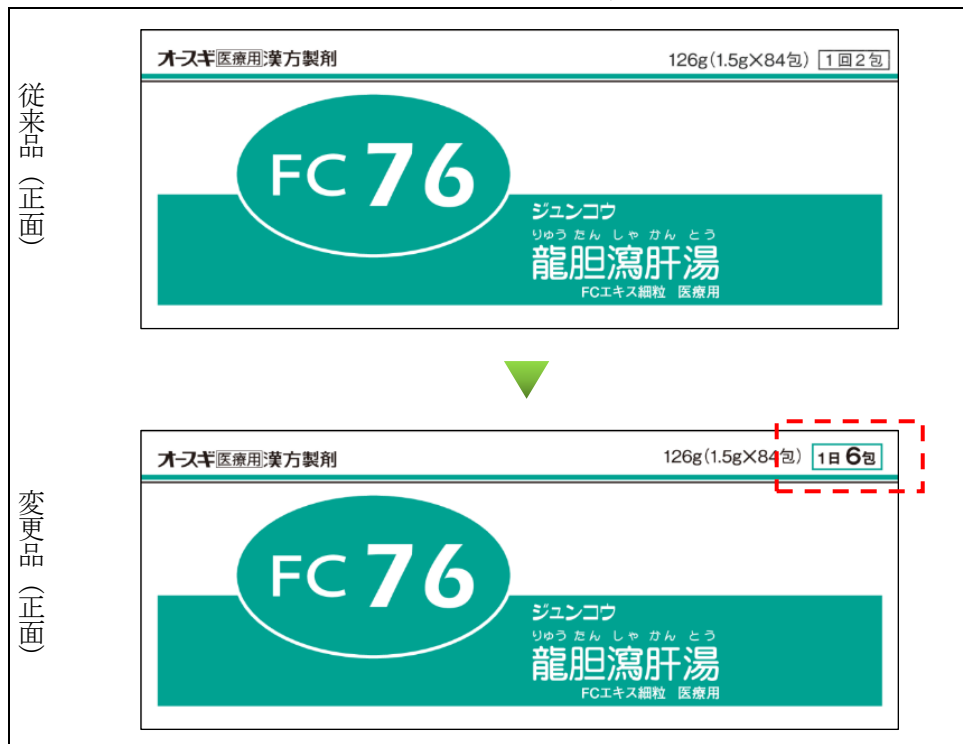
従来品（正面）

オースギ 医療用 漢方製剤

126g（1.5g×84包） 1回2包

FC 76

ジュンコウ

りゅう たん しゃ かん とう
龍胆瀉肝湯

FCエキス細粒 医療用

変更品（正面）

オースギ 医療用 漢方製剤

126g（1.5g×84包） 1日6包

FC 76

ジュンコウ

りゅう たん しゃ かん とう
龍胆瀉肝湯

FCエキス細粒 医療用